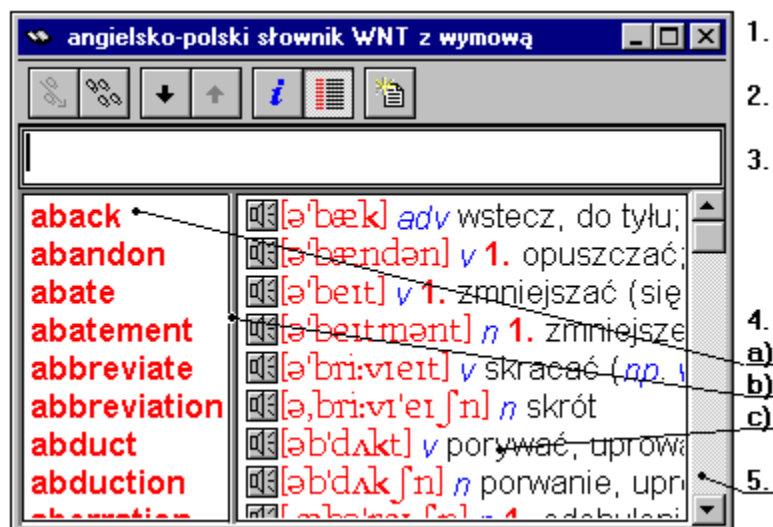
angielsko-polski słownik WNT z wymową

1.
2.
3.

aback
abandon
abate
abatement
abbreviate
abbreviation
abduct
abduction

[əˈbæk] adv wstecz, do tyłu;
[əˈbændən] v 1. opuszczać;
[əˈbeɪt] v 1. zmniejszać (się
[əˈbeɪtmənt] n 1. zmniejsze
[əˈbriːvɪeɪt] v skracać (np.
[əˌbriːvɪˈeɪʃn] n skrót
[əbˈdʌkt] v porywać, uprowa
[əbˈdʌkʃn] n porwanie, upro

4.
a)
b)
c)
5.